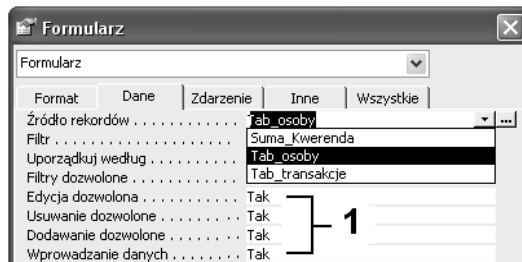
Formularz

Formularz

Format | Dane | Zdarzenie | Inne | Wszystkie

Źródło rekordów . . . . . . . . . . . Tab_osoby
Filtr . . . . . . . . . . . . . . . . . . . Suma_Kwerenda
Uporządkuj według . . . . . . . . . Tab_osoby
Filtry dozwolone . . . . . . . . . . Tab_transakcje
Edycja dozwolona . . . . . . . . . . Tak
Usuwanie dozwolone . . . . . . . . Tak
Dodawanie dozwolone . . . . . . . Tak
Wprowadzanie danych . . . . . . . Tak

1